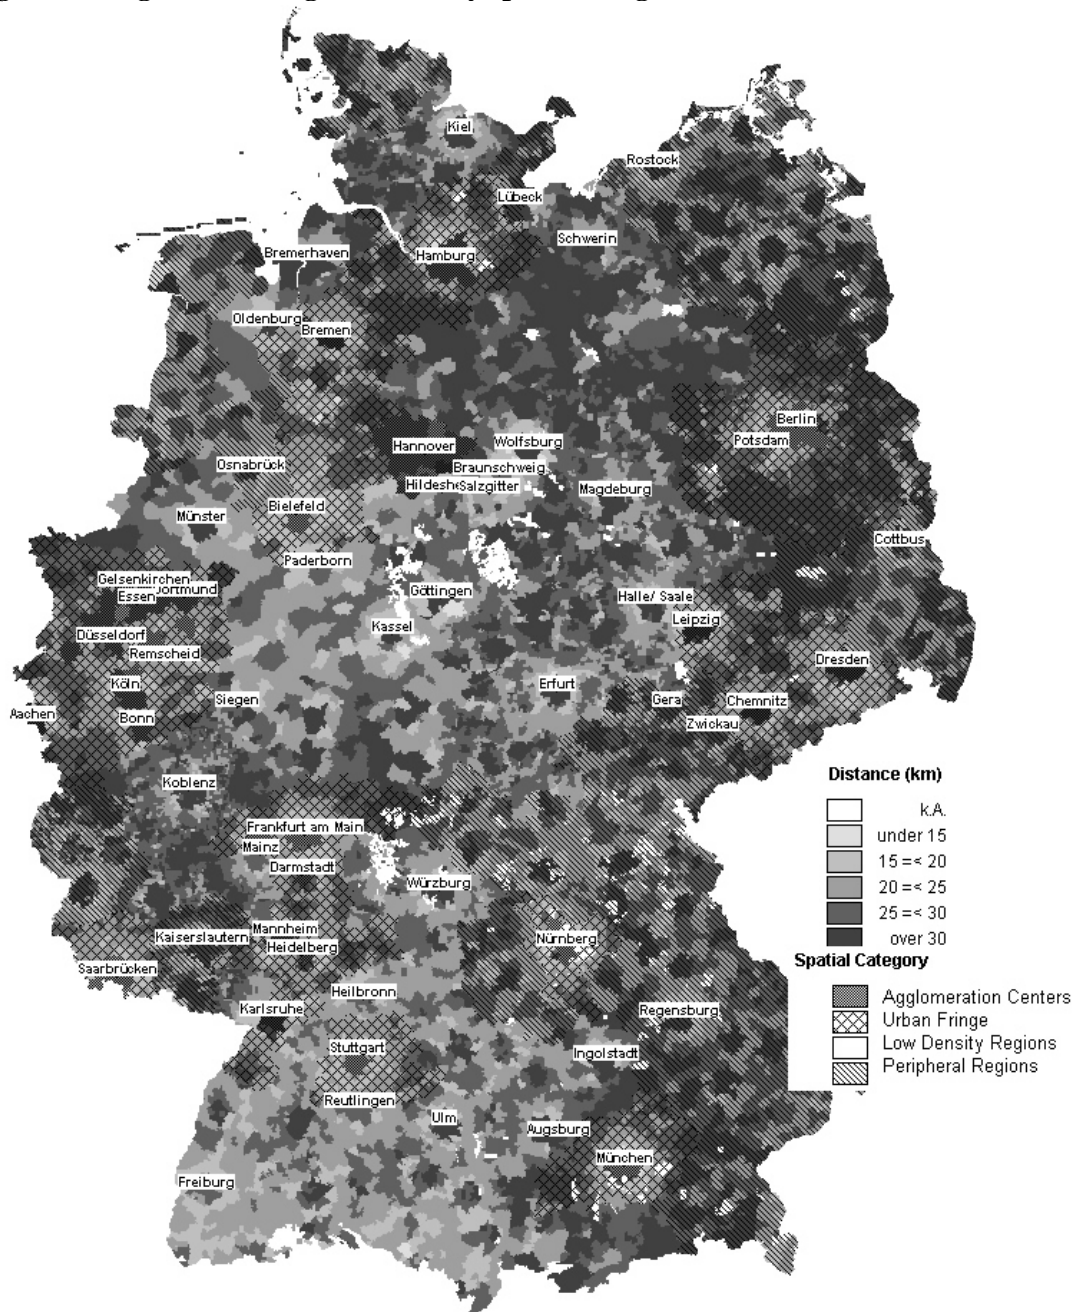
Kiel
Rostock
Lübeck
Schwerin
Bremerhaven
Hamburg
Oldenburg
Bremen
Berlin
Potsdam
Hannover
Wolfsburg
Osnabrück
Braunschweig
Hildeshe
Salzgitter
Magdeburg
Bielefeld
Münster
Cottbus
Paderborn
Gelsenkirchen
Essen
ortmund
Göttingen
Halle/ Saale
Leipzig
Düsseldorf
Kassel
Remscheid
Dresden
Köln
Erfurt
Aachen
Siegen
Gera
Chemnitz
Bonn
Zwickau
Koblenz
Frankfurt am Main
Mainz
Darmstadt
Würzburg
Kaiserslautern
Mannheim
Heidelberg
Nürnberg
Saarbrücken
Heilbronn
Karlsruhe
Regensburg
Stuttgart
Ingolstadt
Reutlingen
Ulm
Augsburg
München
Freiburg

Distance (km)
k.A.
under 15
15 =< 20
20 =< 25
25 =< 30
over 30
Spatial Category
Agglomeration Centers
Urban Fringe
Low Density Regions
Peripheral Regions